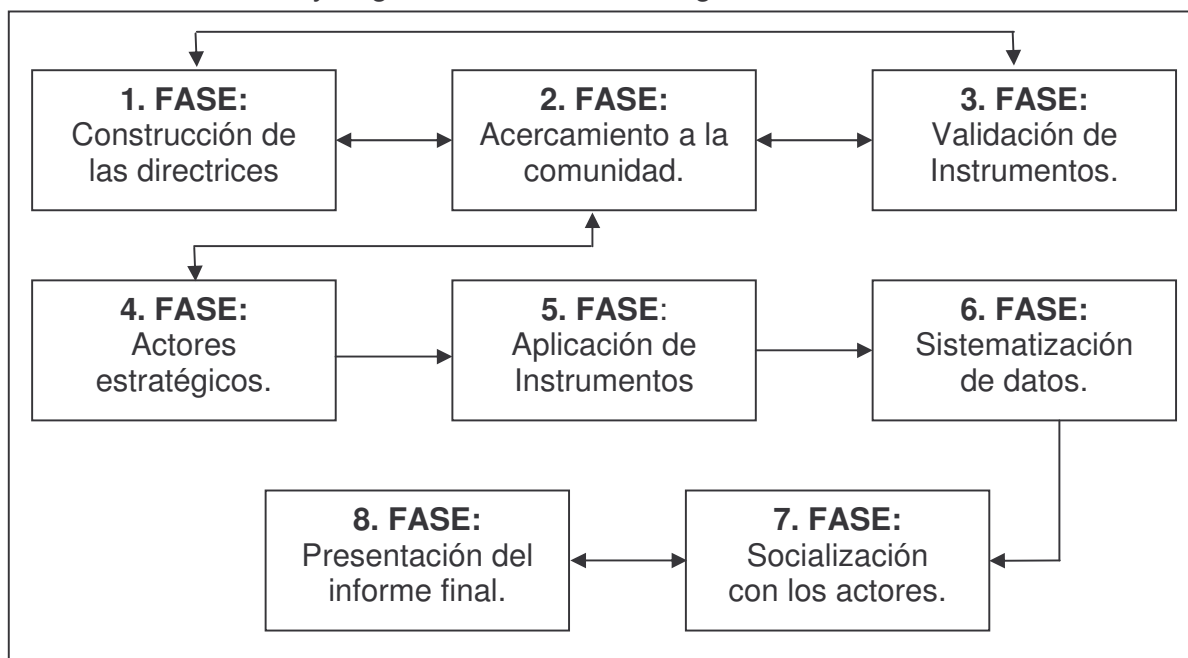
1. FASE: Construcción de las directrices

2. FASE: Acercamiento a la comunidad.

3. FASE: Validación de Instrumentos.

4. FASE: Actores estratégicos.

5. FASE: Aplicación de Instrumentos

6. FASE: Sistematización de datos.

8. FASE: Presentación del informe final.

7. FASE: Socialización con los actores.